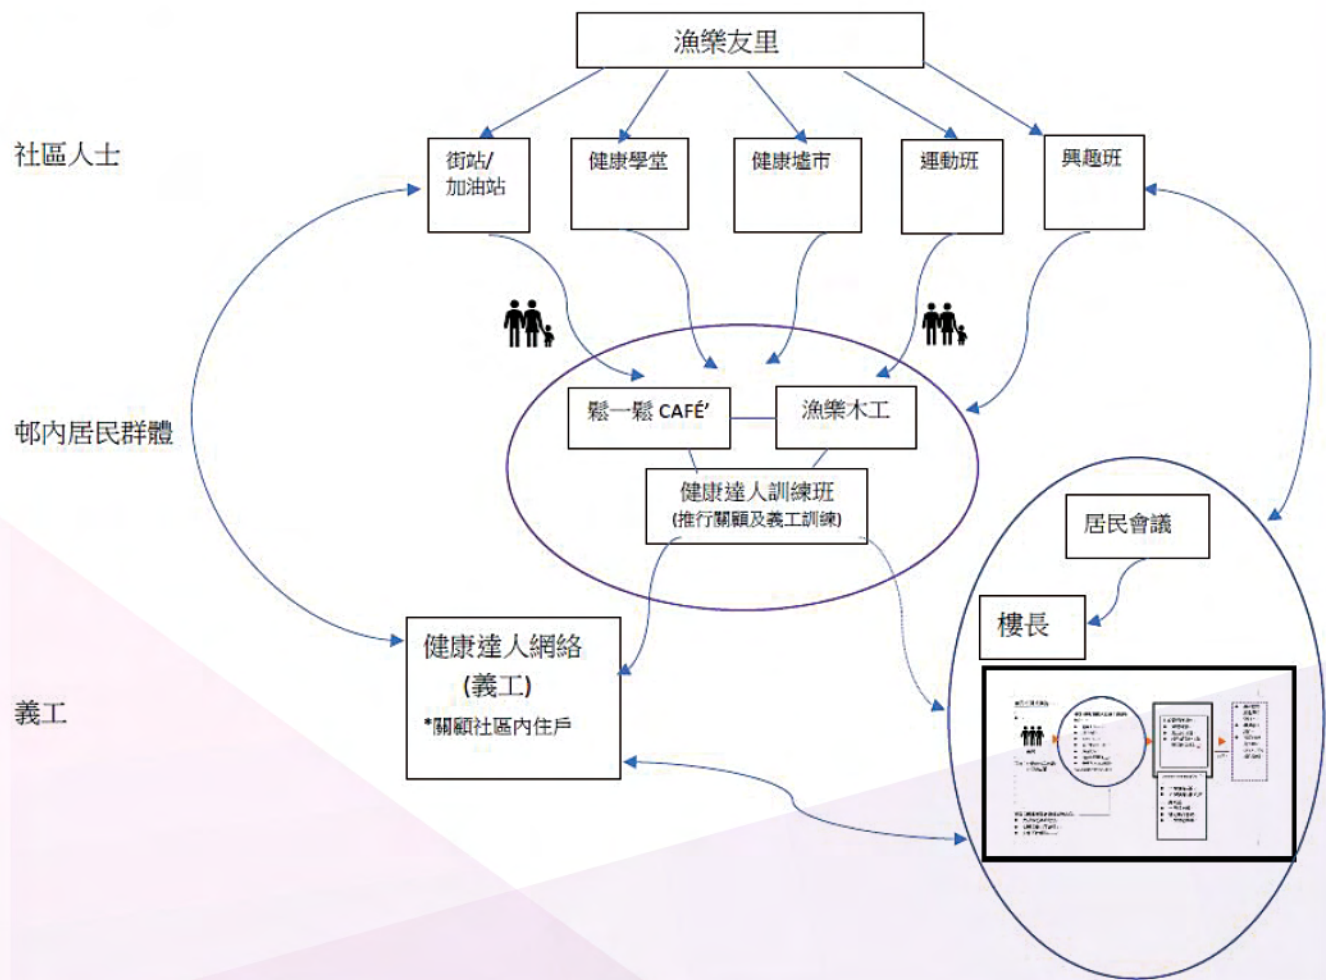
漁樂友里

社區人士

街站/加油站

健康學堂

健康墟市

運動班

興趣班

邨內居民群體

鬆一鬆 CAFÉ'

漁樂木工

健康達人訓練班
(推行關顧及義工訓練)

居民會議

樓長

義工

健康達人網絡
(義工)
*關顧社區內住戶

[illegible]